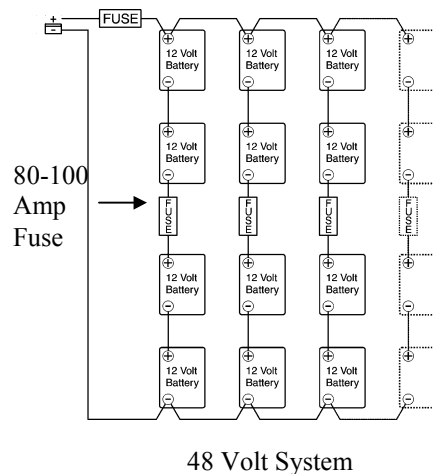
+
−
FUSE

⊕
12 Volt Battery
⊖

⊕
12 Volt Battery
⊖

⊕
12 Volt Battery
⊖

⊕
12 Volt Battery
⊖

⊕
12 Volt Battery
⊖

⊕
12 Volt Battery
⊖

80-100 Amp Fuse

FUSE
FUSE
FUSE
FUSE

⊕
12 Volt Battery
⊖

⊕
12 Volt Battery
⊖

⊕
12 Volt Battery
⊖

⊕
12 Volt Battery
⊖

⊕
12 Volt Battery
⊖

⊕
12 Volt Battery
⊖

48 Volt System